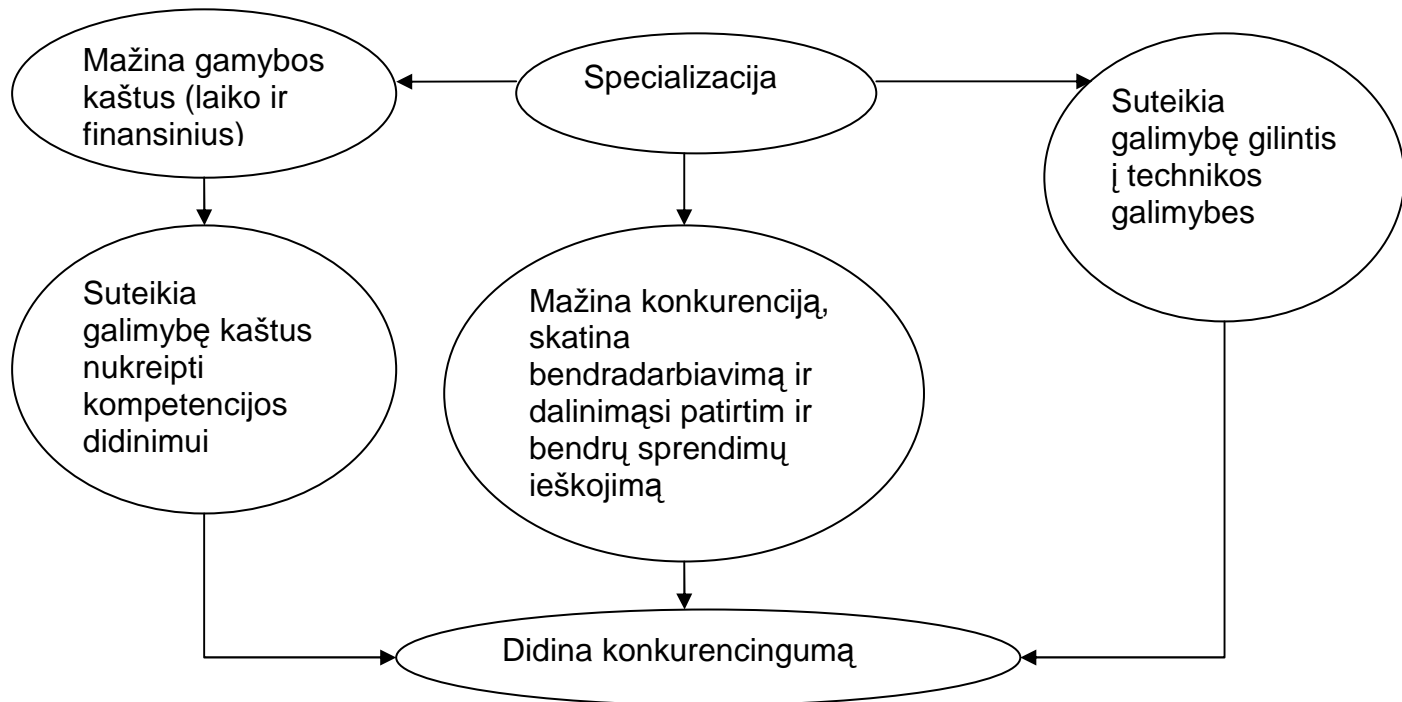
Mažina gamybos kaštus (laiko ir finansinius)

Specializacija

Suteikia galimybę gilintis į technikos galimybes

Suteikia galimybę kaštus nukreipti kompetencijos didinimui

Mažina konkurenciją, skatina bendradarbiavimą ir dalinimąsi patirtim ir bendrų sprendimų ieškojimą

Didina konkurencingumą